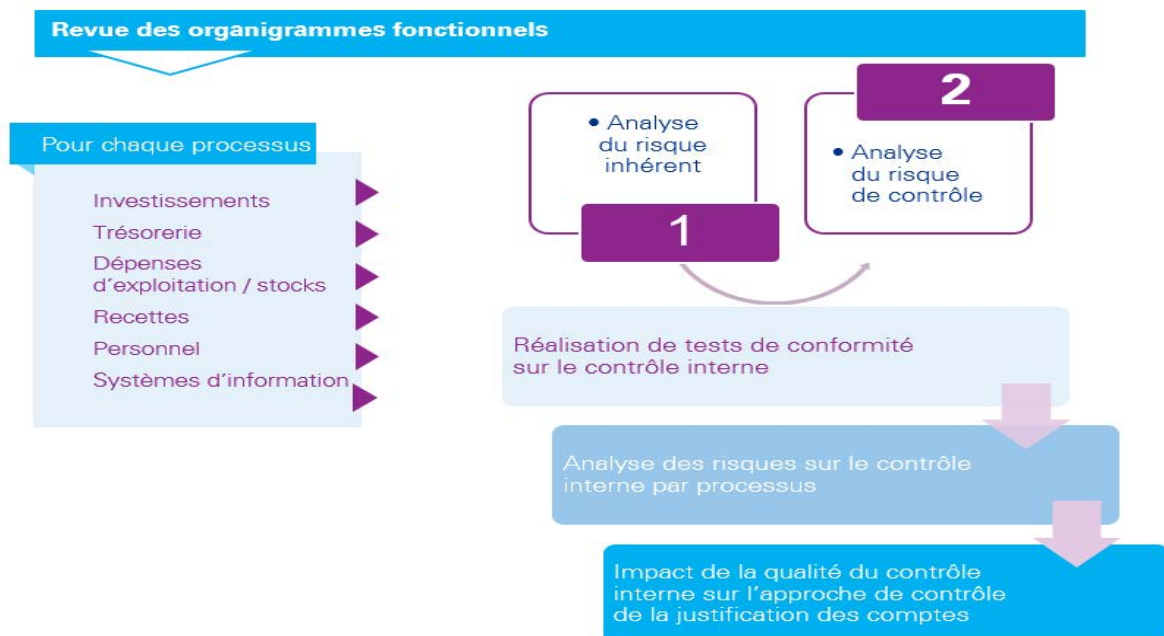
Revue des organigrammes fonctionnels

Pour chaque processus

Investissements
Trésorerie
Dépenses d'exploitation / stocks
Recettes
Personnel
Systèmes d'information

• Analyse du risque inhérent

1

2

• Analyse du risque de contrôle

Réalisation de tests de conformité sur le contrôle interne

Analyse des risques sur le contrôle interne par processus

Impact de la qualité du contrôle interne sur l'approche de contrôle de la justification des comptes